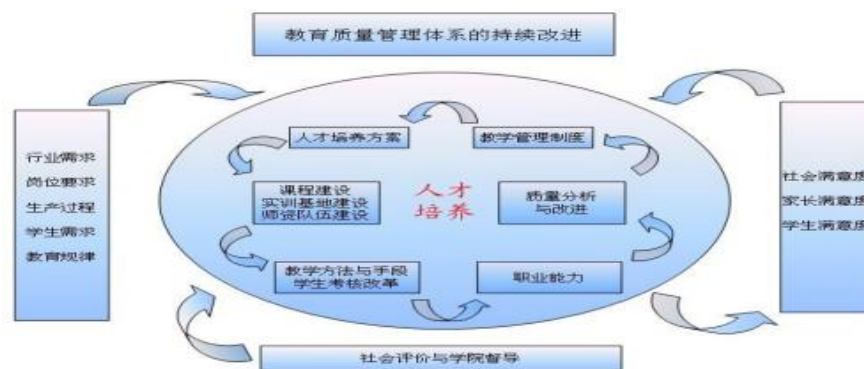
教育质量管理体系的持续改进

行业需求
岗位要求
生产过程
学生需求
教育规律

人才培养方案

教学管理制度

课程建设
实训基地建设
师资队伍建设

人才
培养

质量分析
与改进

教学方法与手段
学生考核改革

职业能力

社会满意度
家长满意度
学生满意度

社会评价与学院督导